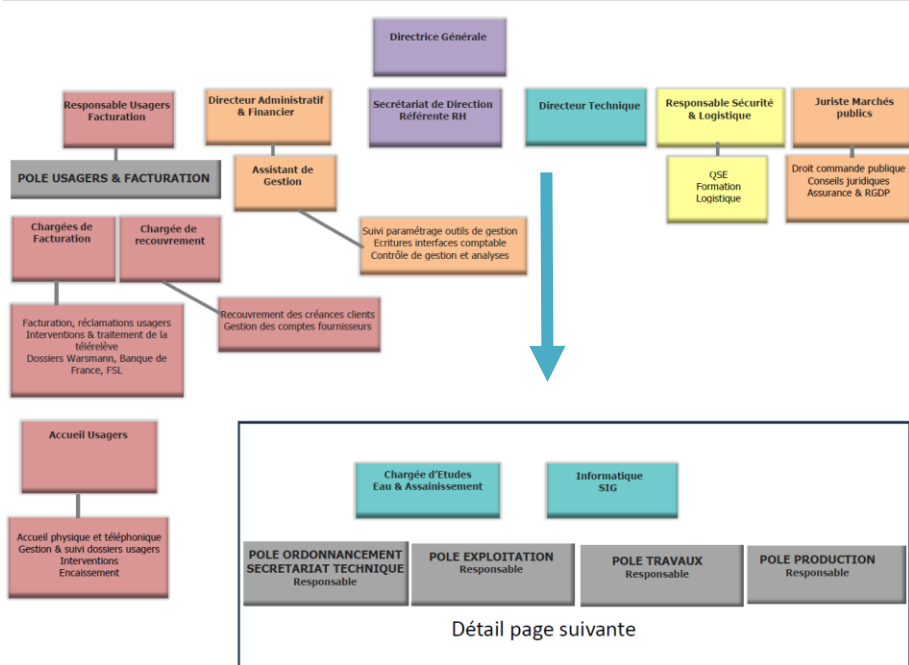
Directrice Générale

Responsable Usagers Facturation

Directeur Administratif & Financier

Secrétariat de Direction Référente RH

Directeur Technique

Responsable Sécurité & Logistique

Juriste Marchés publics

POLE USAGERS & FACTURATION

Assistant de Gestion

QSE
Formation
Logistique

Droit commande publique
Conseils juridiques
Assurance & RGDP

Chargées de Facturation

Chargée de recouvrement

Suivi paramétrage outils de gestion
Ecritures interfaces comptable
Contrôle de gestion et analyses

Recouvrement des créances clients
Gestion des comptes fournisseurs

Facturation, réclamations usagers
Interventions & traitement de la télérelève
Dossiers Warsmann, Banque de France, FSL

Accueil Usagers

Accueil physique et téléphonique
Gestion & suivi dossiers usagers
Interventions
Encaissement

Chargée d'Etudes Eau & Assainissement

Informatique SIG

POLE ORDONNANCEMENT SECRETARIAT TECHNIQUE
Responsable

POLE EXPLOITATION
Responsable

POLE TRAVAUX
Responsable

POLE PRODUCTION
Responsable

Détail page suivante